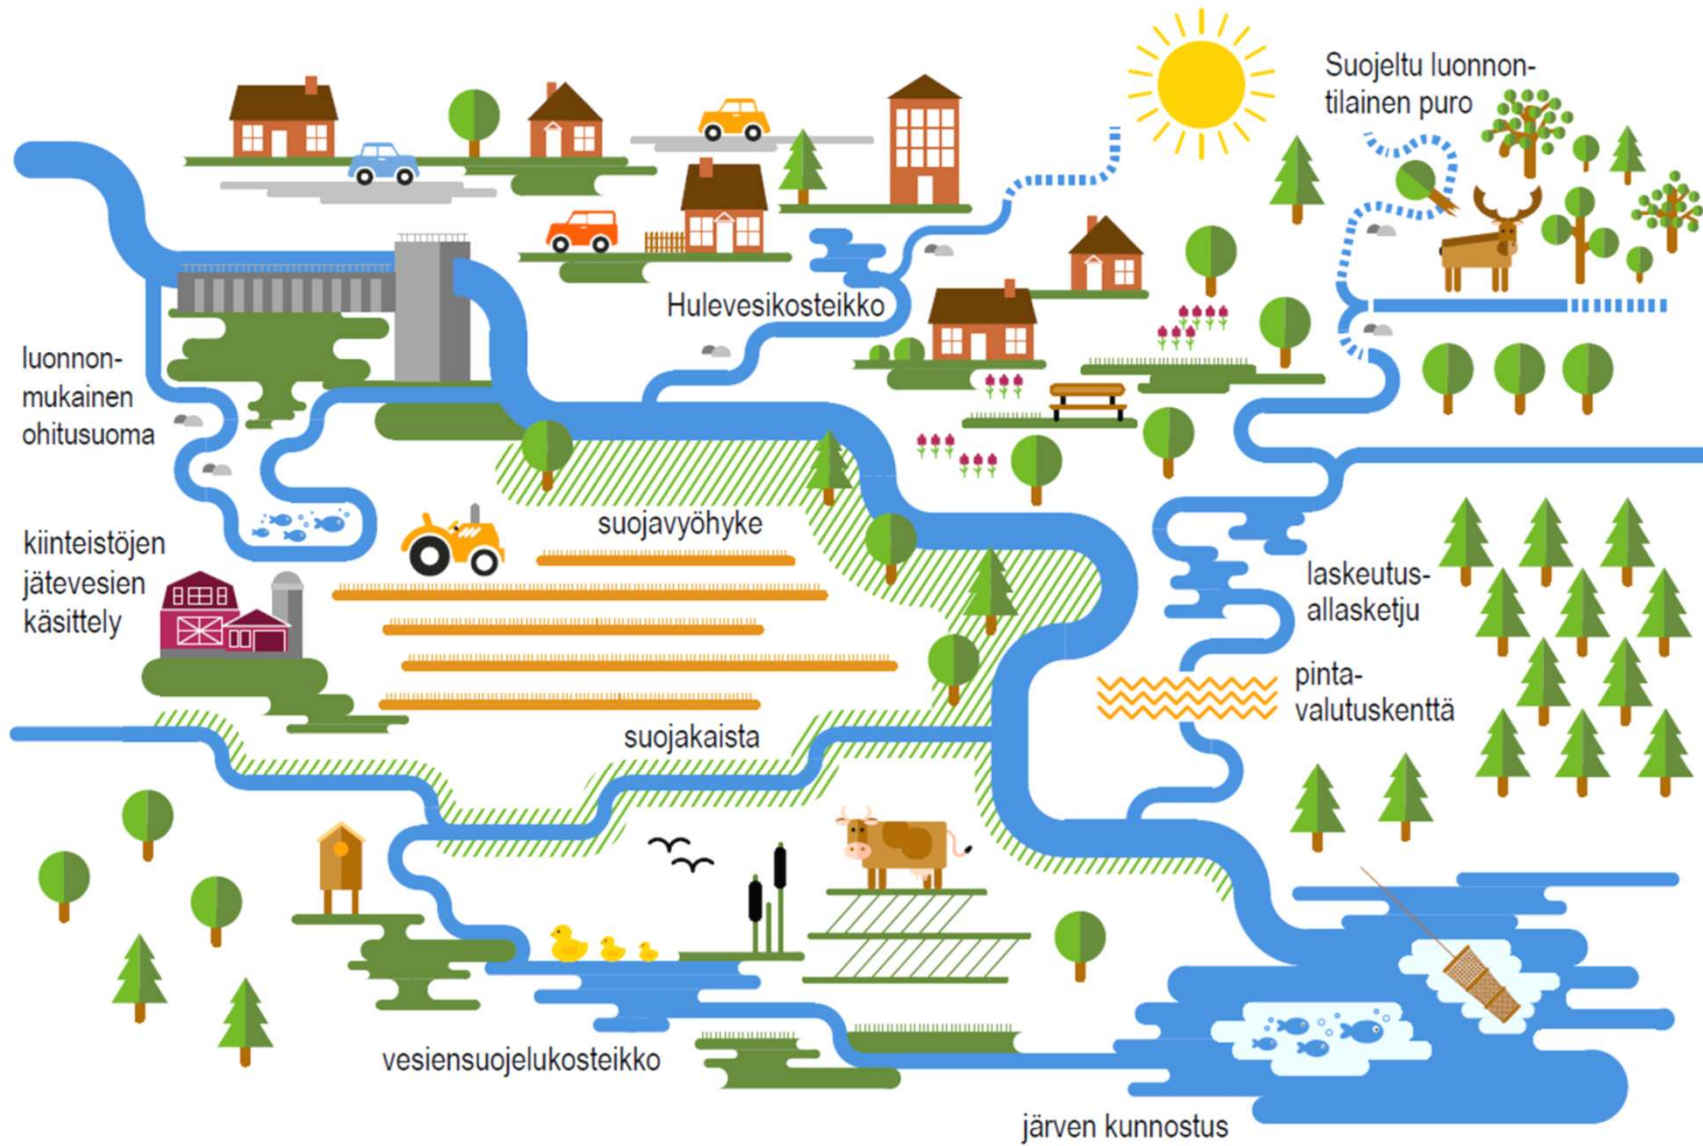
Suojeltu luonnontilainen puro

Hulevesikosteikko

luonnonmukainen ohitusuoma

suojavyöhyke

kiinteistöjen jätevesien käsittely

laskeutusallasketju

pintavalutuskenttä

suojakaista

vesiensuojelukosteikko

järven kunnostus